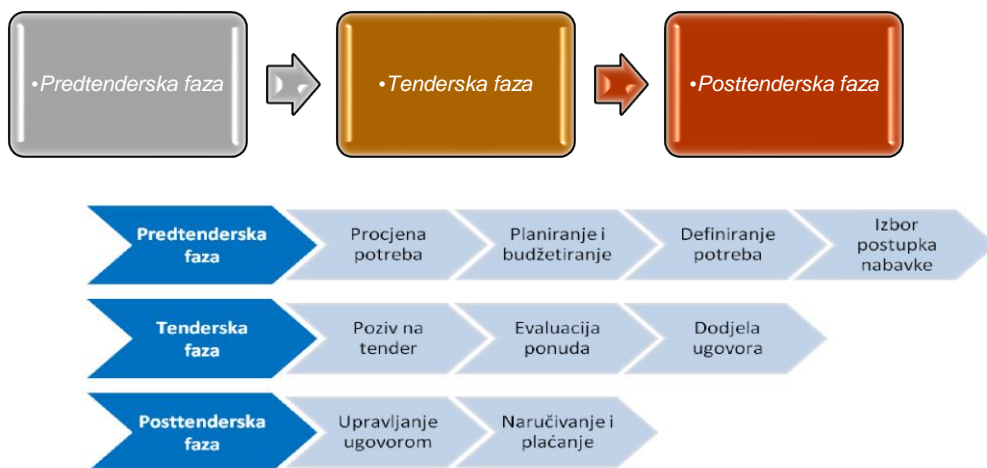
•Predtenderska faza

•Tenderska faza

•Posttenderska faza

Predtenderska faza

Procjena potreba

Planiranje i budžetiranje

Definiranje potreba

Izbor postupka nabavke

Tenderska faza

Poziv na tender

Evaluacija ponuda

Dodjela ugovora

Posttenderska faza

Upravljanje ugovorom

Naručivanje i plaćanje